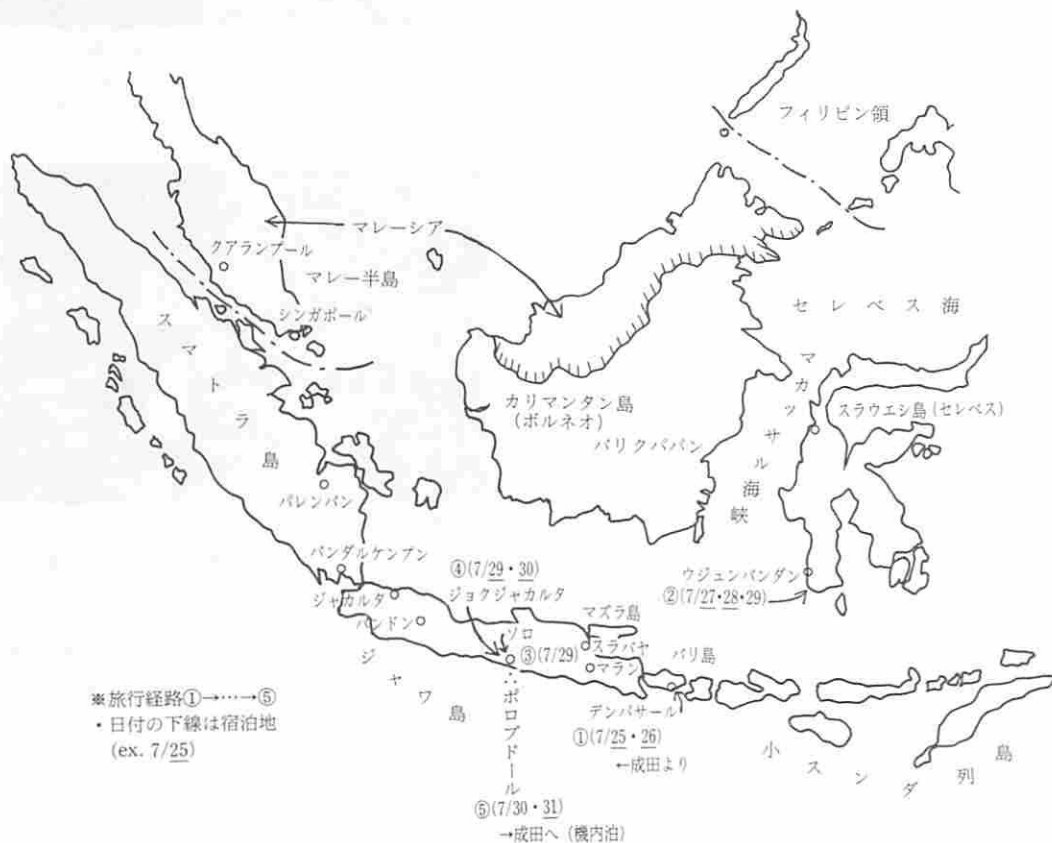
フィリピン領

マレーシア

クアランプール

マレー半島

シンガポール

スマトラ島

セレベス海

マカッサル海峡

カリマンタン島
(ボルネオ)

バリクパパン

スラウエシ島 (セレベス)

パレンバン

バンダルケンプン

ジャカルタ

バンドン

ジャワ島

④(7/29・30)
ジョクジャカルタ

ソロ

③(7/29)

マズラ島

スラバヤ

マラン

バリ島

ウジュンパンダン
②(7/27・28・29)

デンパサール
①(7/25・26)
←成田より

ボロブドール
⑤(7/30・31)
→成田へ (機内泊)

小スンダ列島

※旅行経路①→…→⑤
・日付の下線は宿泊地
(ex. 7/25)